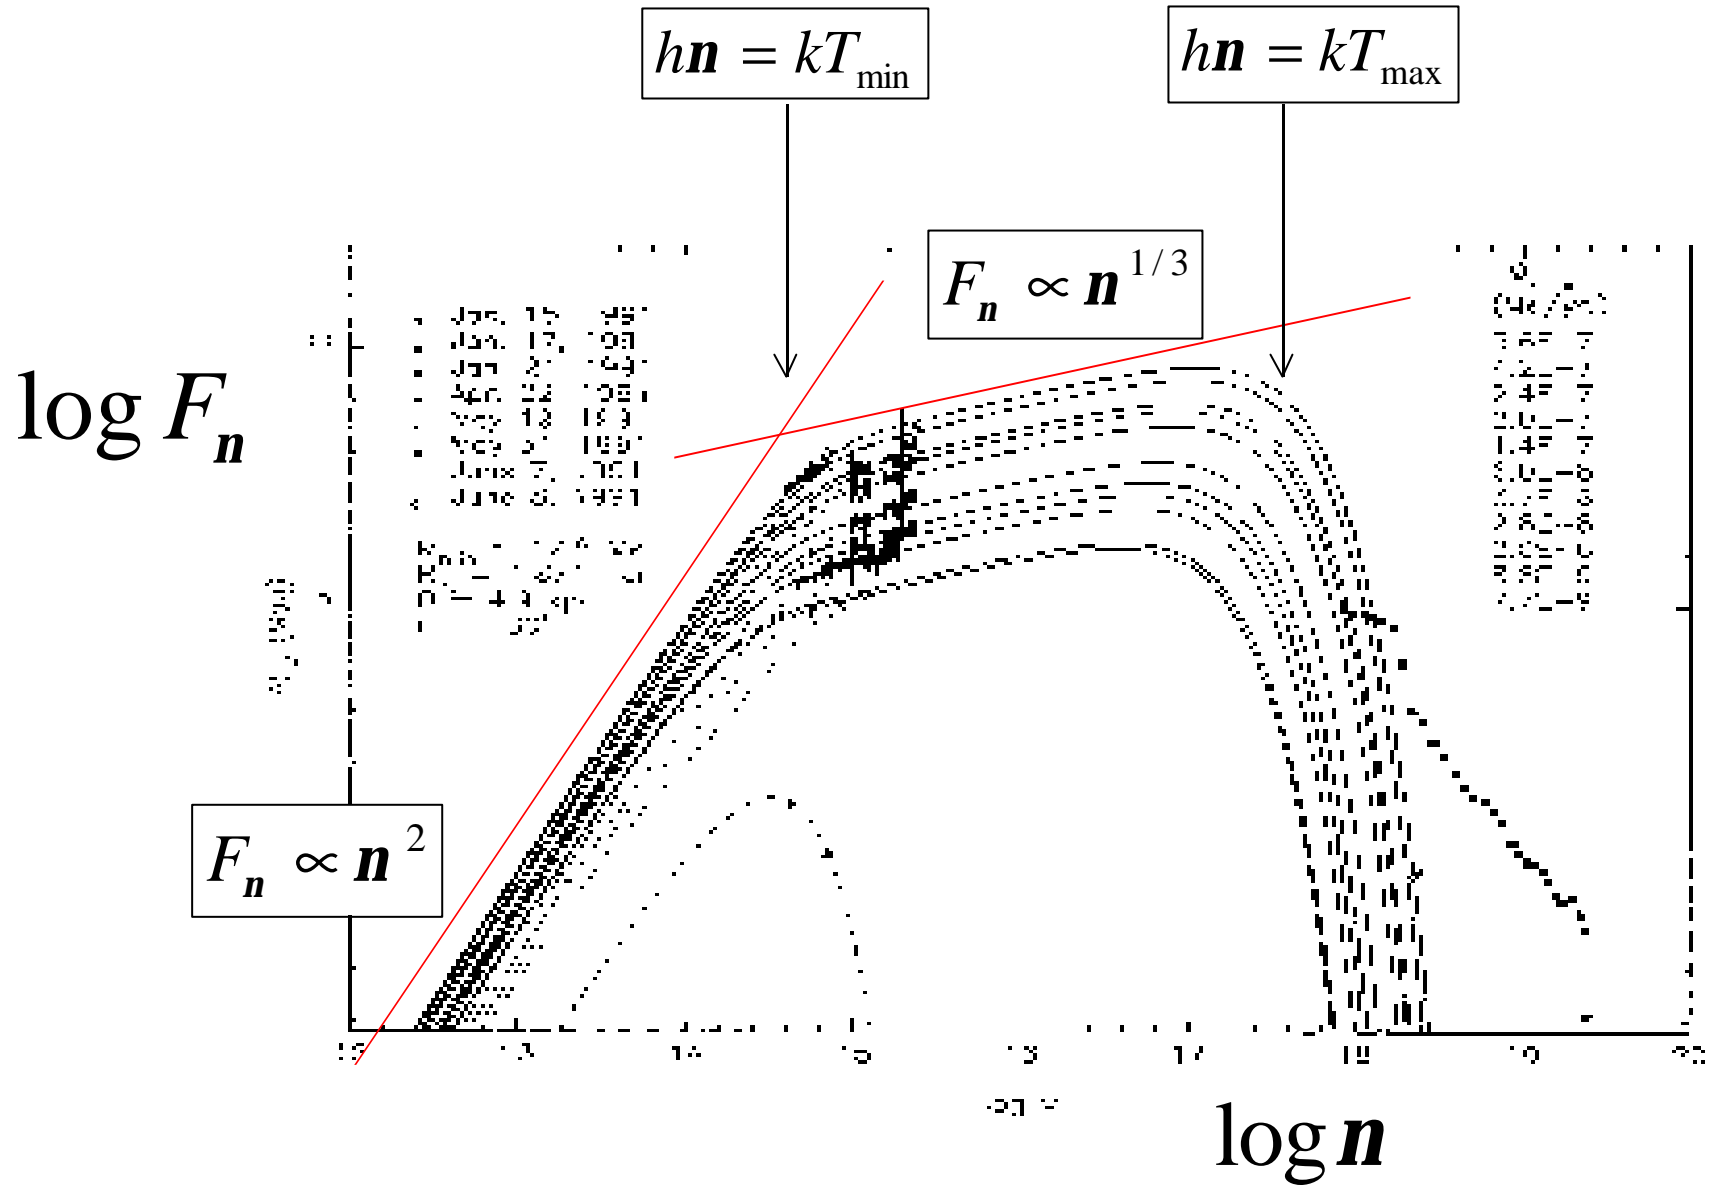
$h\boldsymbol{n} = kT_{\min}$

$h\boldsymbol{n} = kT_{\max}$

$F_{\boldsymbol{n}} \propto \boldsymbol{n}^{1/3}$

$\log F_{\boldsymbol{n}}$

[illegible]

$F_{\boldsymbol{n}} \propto \boldsymbol{n}^{2}$

$\log \boldsymbol{n}$